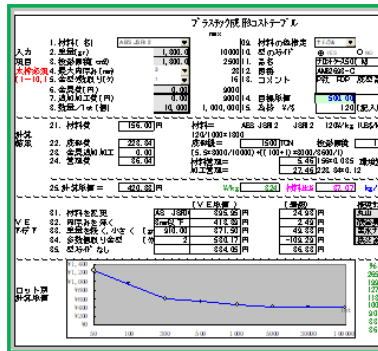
プラスチック成形コストテーブル

入力
項目
太枠の項目
(1~10, 1

1. 材料(名)
2. 重量(g)
3. 数量(個)
4. 最大肉厚(mm)
5. 金型の個数
6. 金型費(円)
7. 金型加工費(円)
8. 数量/1ヶ月

ABS JSR
1,000.0
1,000
3
1
0.00
0.00
10,000

10000
25000
10
20000
5
1,000,000

11. 材料の色指定
12. 型のスライド
13. 用途
14. 品名
15. 品番
16. コメント
17. 目標単価
18. 高校

プロトタイプ
ABS
500.00
120

計算
結果

21. 材料費
22. 成形費
23. 金型償却加工
24. 梱包費

156.00 円
228.84
0.00
36.04

材料= ABS JSR2 JSR2 120/kg
120/1000*1300
成形時間 1500TON
[5.5*3600/10000)*((100+1)*3600/50000/10]
材料係数 5.46 S9*0.086
加工係数 27.46

25. 計算単価 420.88 円

VE
アドバ

31. 材料を変更
32. 肉厚を薄く
33. 重量を軽く、小さく
34. 多数個取り金型
35. 肉みが ない

[VE単価]
AS JSR 395.96 円
5mm に下 413.99 円
500.00 871.50 円
2 530.17 円
364.05 円

24.88
49.93
-109.29
56.83

ロット別
計算単価

¥1,200
¥1,000
¥800
¥600
¥400
¥200
¥0

50 100 200 500 1000 2000 5000 10000